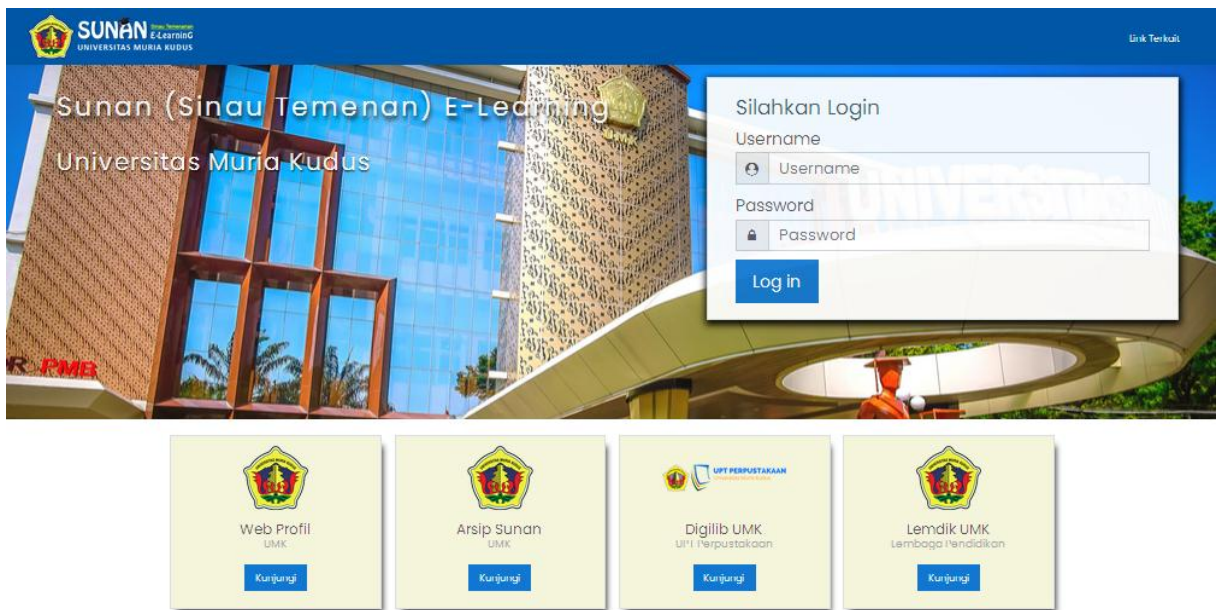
SUNAN Sinau Temenan E-LearninG
UNIVERSITAS MURIA KUDUS

Link Terkait

Sunan (Sinau Temenan) E-Learning
Universitas Muria Kudus

Silahkan Login
Username
Username
Password
Password
Log in

PMB

Web Profil
UMK
Kunjungi

Arsip Sunan
UMK
Kunjungi

UPT PERPUSTAKAAN
Universitas Muria Kudus
Digilib UMK
UPT Perpustakaan
Kunjungi

Lemdik UMK
Lembaga Pendidikan
Kunjungi